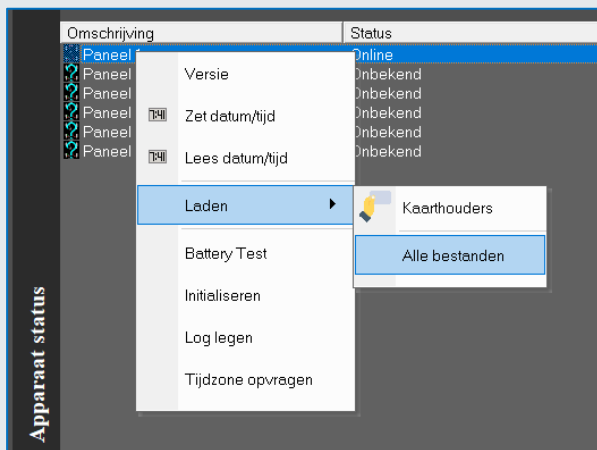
Omschrijving | Status

Paneel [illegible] Online
Paneel Onbekend
Paneel Onbekend
Paneel Onbekend
Paneel Onbekend
Paneel Onbekend

Versie
Zet datum/tijd
Lees datum/tijd
Laden
Battery Test
Initialiseren
Log legen
Tijdzone opvragen

Kaarthouders
Alle bestanden

Apparaat status